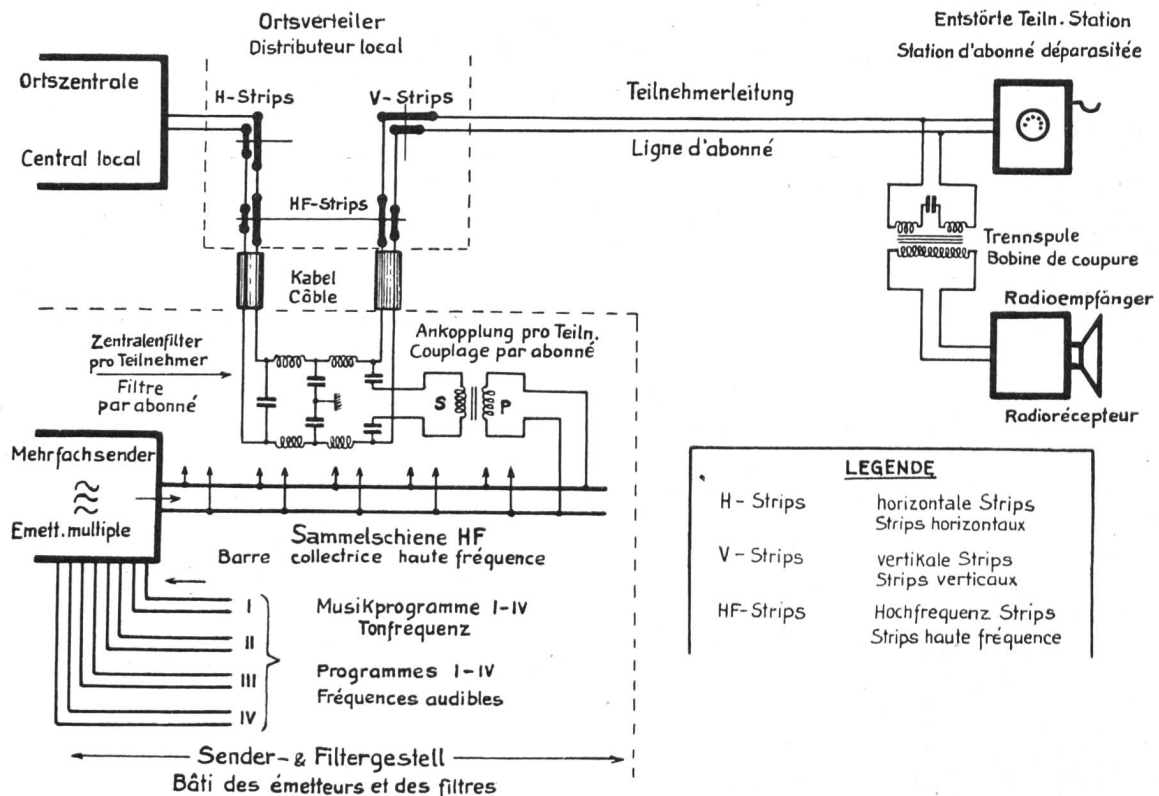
Ortsverteiler
Distributeur local

Entstörte Teiln. Station
Station d'abonné déparasitée

Ortszentrale

Central local

H-Strips

V-Strips

Teilnehmerleitung

Ligne d'abonné

HF-Strips

Trennspule
Bobine de coupure

Kabel
Câble

Radioempfänger

Zentralenfilter pro Teilnehmer

Filtre par abonné

Ankopplung pro Teiln.
Couplage par abonné

S

P

Radiorécepteur

Mehrfachsender

Emett. multiple

LEGENDE

| H - Strips | horizontale Strips Strips horizontaux |
|---|---|
| V - Strips | vertikale Strips Strips verticaux |
| HF-Strips | Hochfrequenz Strips Strips haute fréquence |

Sammelschiene HF
Barre collectrice haute fréquence

I

II

III

IV

Musikprogramme I-IV
Tonfrequenz

Programmes I-IV
Fréquences audibles

Sender- & Filtergestell
Bâti des émetteurs et des filtres